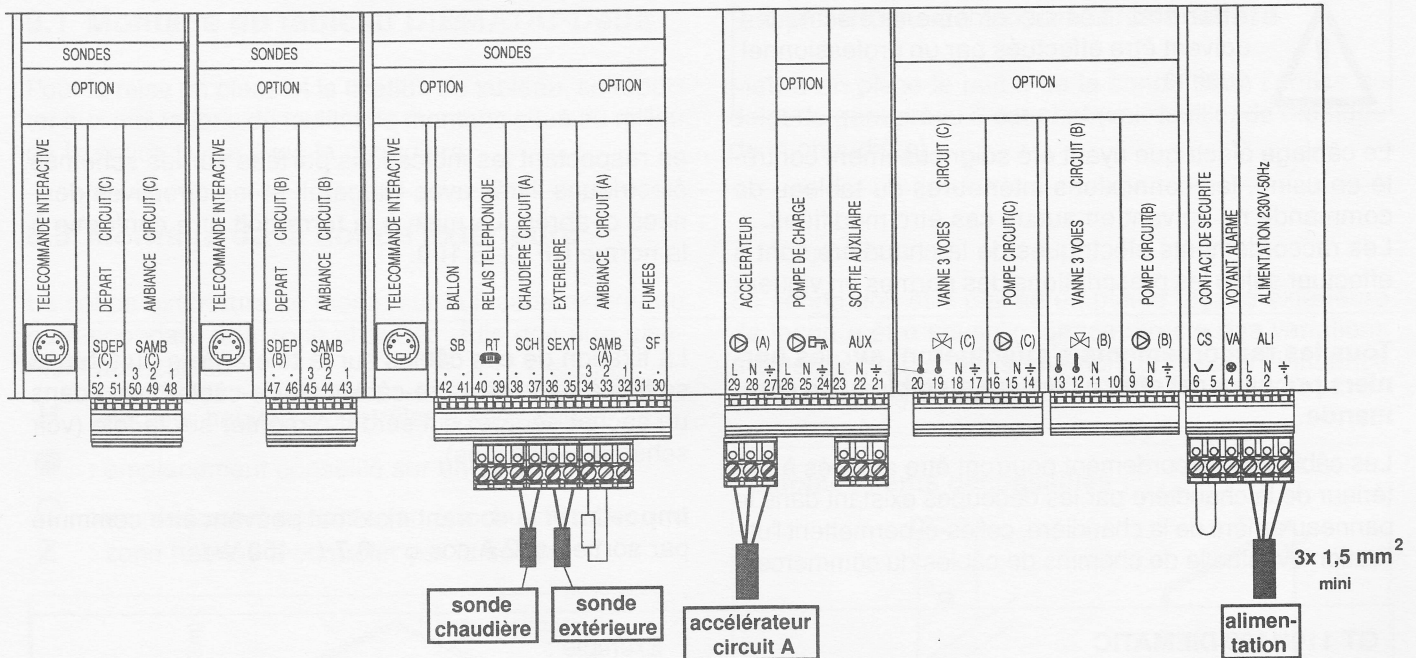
SONDES

OPTION

TELECOMMANDE INTERACTIVE

DEPART CIRCUIT (C)

AMBIANCE CIRCUIT (C)

SDEP (C)

SAMB (C)

52 51 50 49 48

SONDES

OPTION

TELECOMMANDE INTERACTIVE

DEPART CIRCUIT (B)

AMBIANCE CIRCUIT (B)

SDEP (B)

SAMB (B)

47 46 45 44 43

SONDES

OPTION

OPTION

TELECOMMANDE INTERACTIVE

BALLON

RELAIS TELEPHONIQUE

CHAUDIERE CIRCUIT (A)

EXTERIEURE

AMBIANCE CIRCUIT (A)

FUMEES

SB RT SCH SEXT SAMB (A) SF

42 41 40 39 38 37 36 35 34 33 32 31 30

ACCELERATEUR

(A)

L N ⏚

29 28 27

OPTION

POMPE DE CHARGE

L N ⏚

26 25 24

SORTIE AUXILIAIRE

AUX

L N ⏚

23 22 21

OPTION

VANNE 3 VOIES CIRCUIT (C)

(C)

L N ⏚

20 19 18 17

POMPE CIRCUIT(C)

(C)

L N ⏚

16 15 14

VANNE 3 VOIES CIRCUIT (B)

(B)

N

13 12 11 10

POMPE CIRCUIT(B)

(B)

L N ⏚

9 8 7

CONTACT DE SECURITE

CS

6 5

VOYANT ALARME

VA

4

ALIMENTATION 230V-50Hz

ALI

L N ⏚

3 2 1

sonde chaudière

sonde extérieure

accélérateur circuit A

alimentation

3x 1,5 mm$^2$ mini